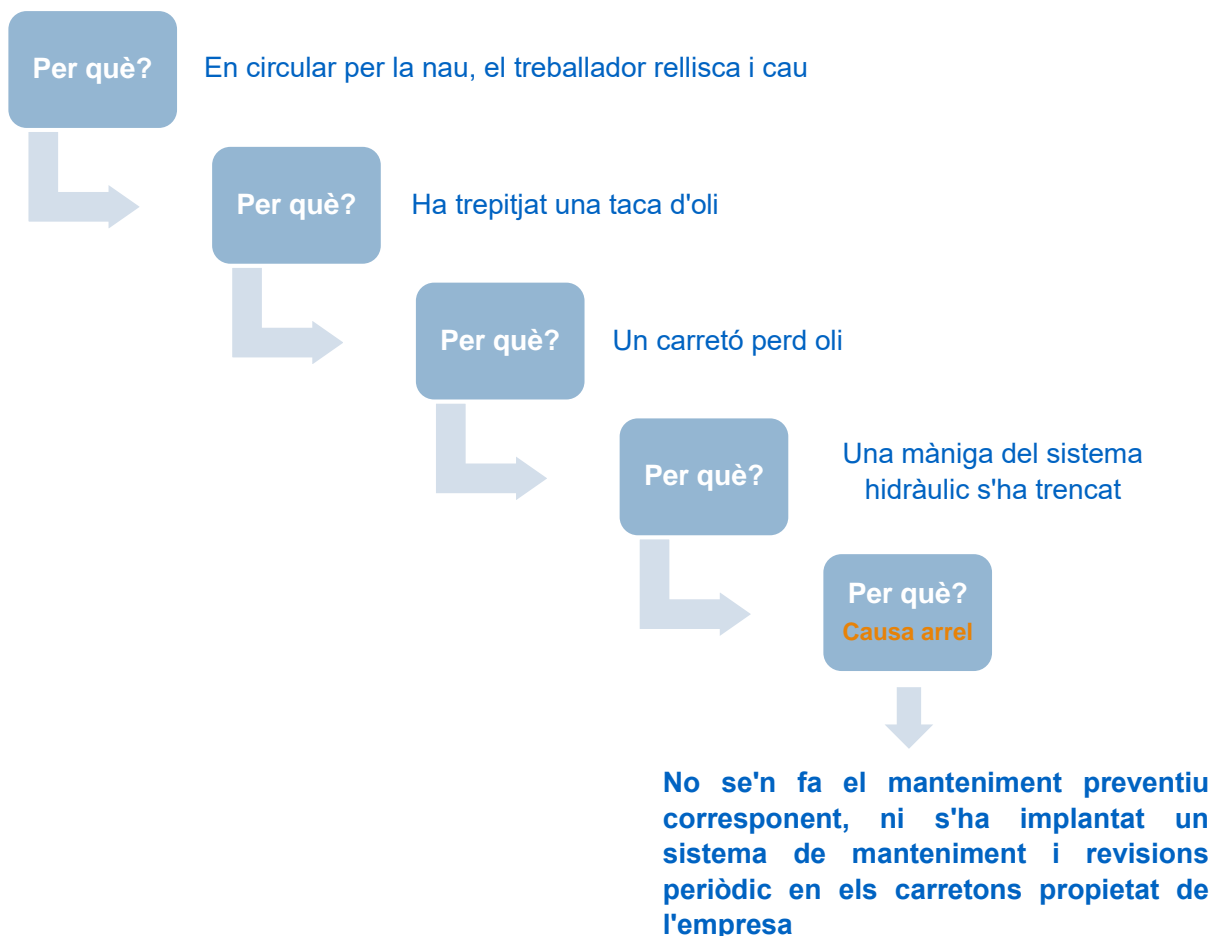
Per què?

En circular per la nau, el treballador rellisca i cau

Per què?

Ha trepitjat una taca d'oli

Per què?

Un carretó perd oli

Per què?

Una màniga del sistema hidràulic s'ha trencat

Per què?
Causa arrel

No se'n fa el manteniment preventiu corresponent, ni s'ha implantat un sistema de manteniment i revisions periòdic en els carretons propietat de l'empresa